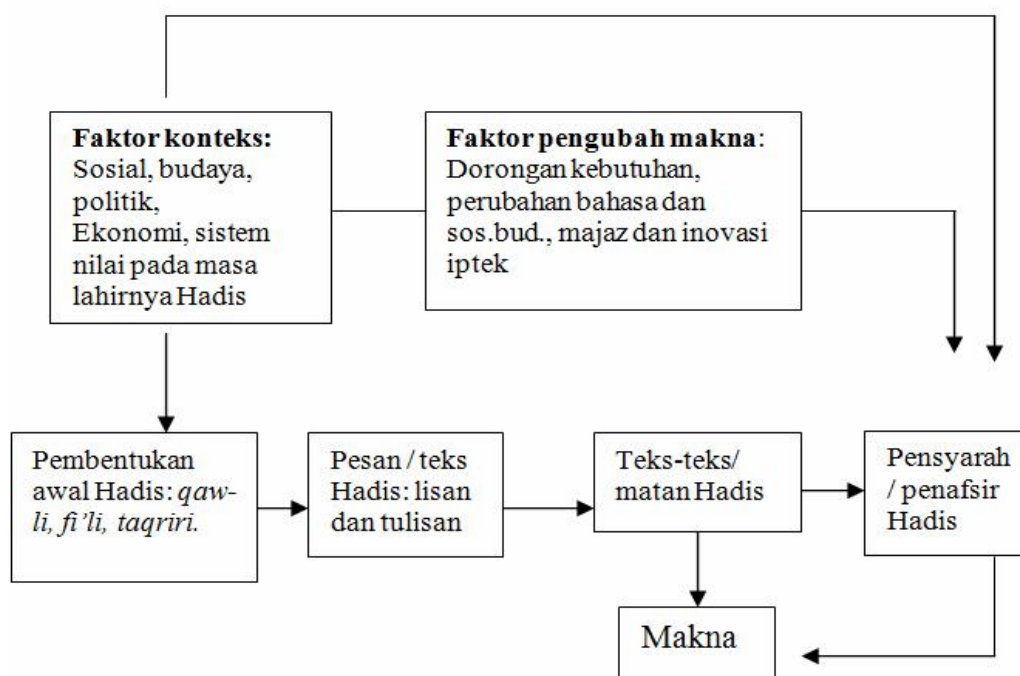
**Faktor konteks:** Sosial, budaya, politik, Ekonomi, sistem nilai pada masa lahirnya Hadis

**Faktor pengubah makna**: Dorongan kebutuhan, perubahan bahasa dan sos.bud., majaz dan inovasi iptek

Pembentukan awal Hadis: *qawli, fi'li, taqriri.*

Pesan / teks Hadis: lisan dan tulisan

Teks-teks/ matan Hadis

Pensyarah / penafsir Hadis

Makna